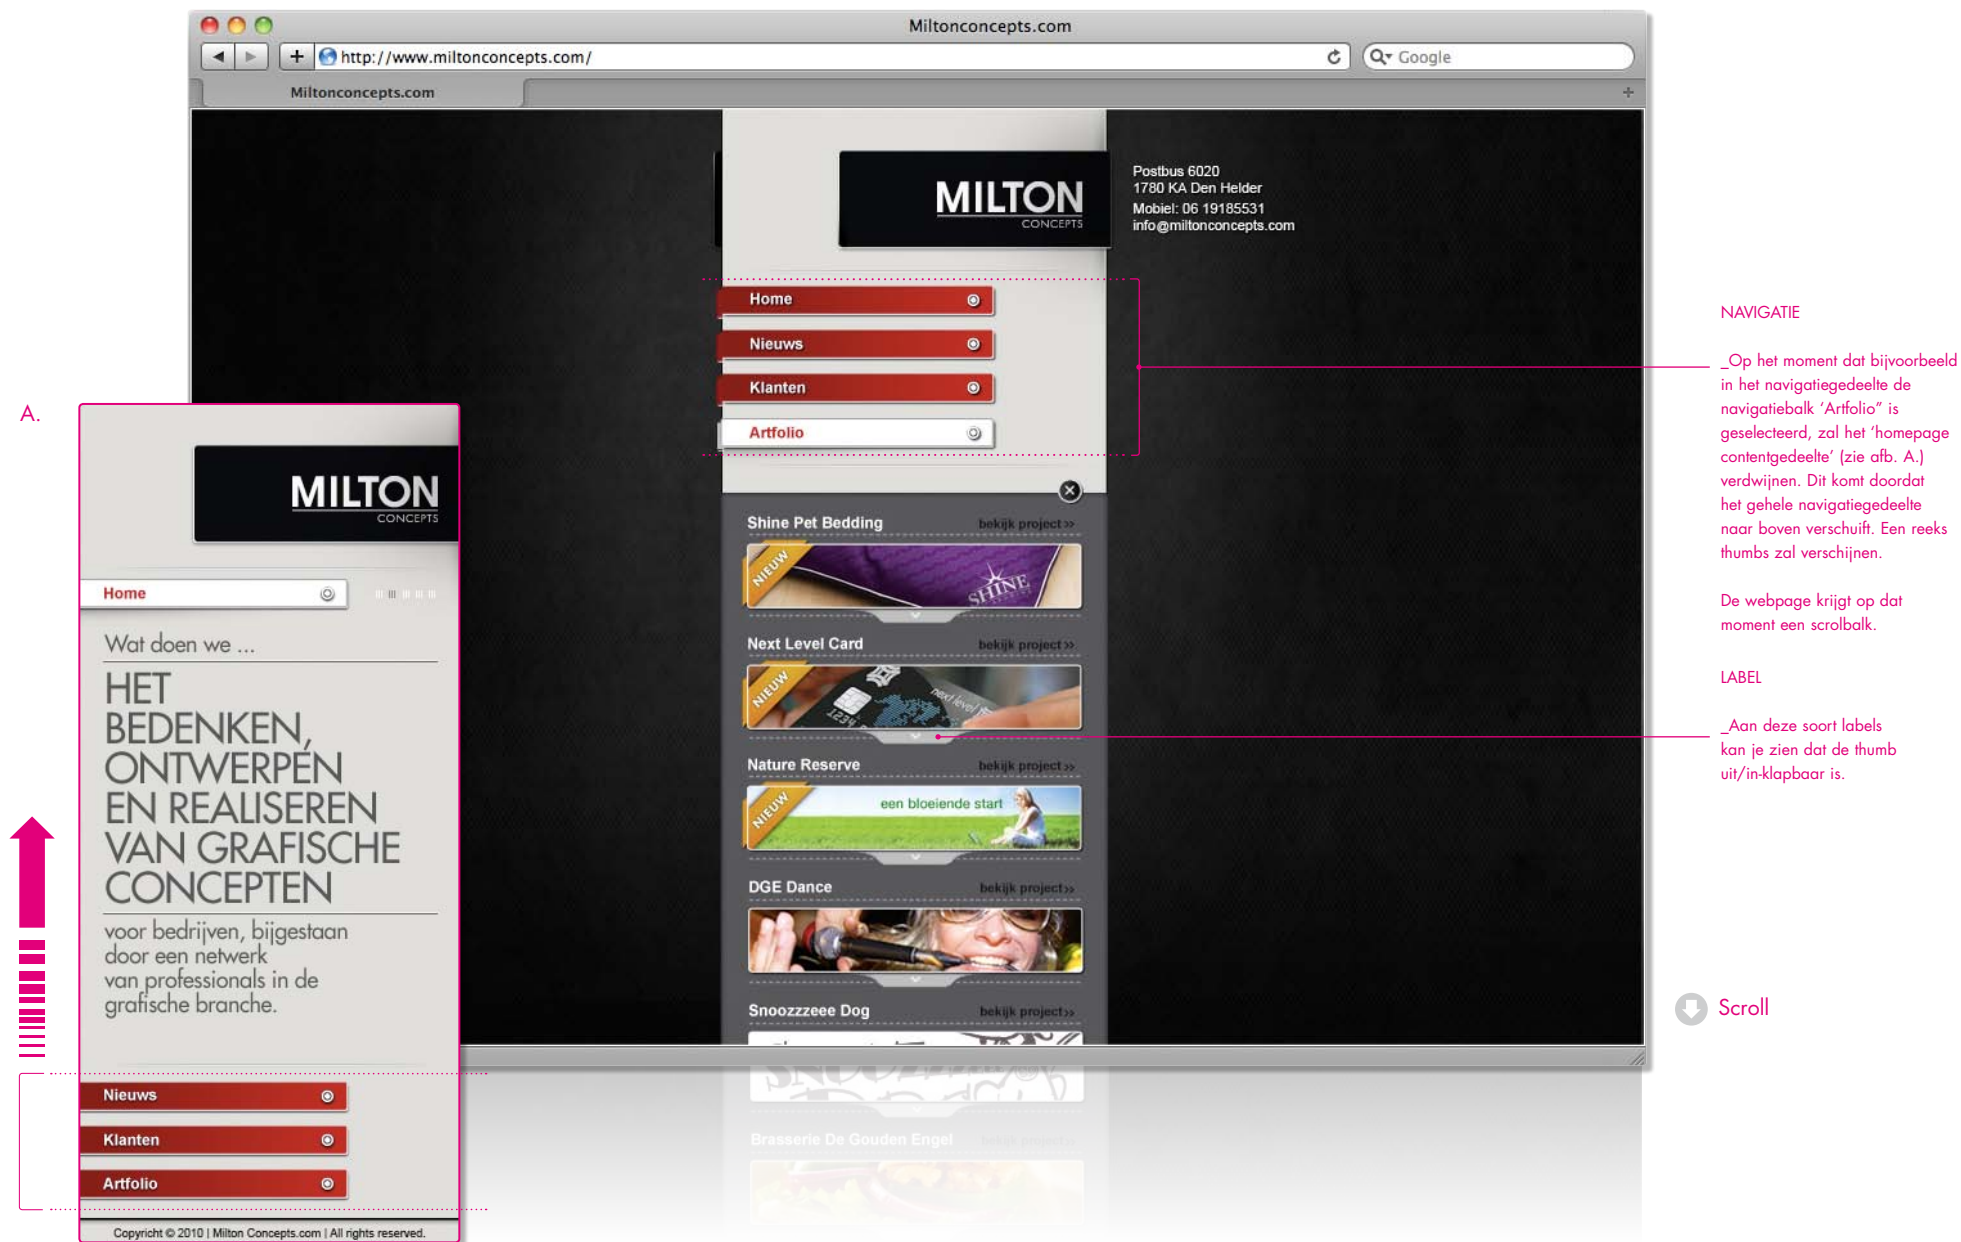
Miltonconcepts.com
http://www.miltonconcepts.com/
Google
Miltonconcepts.com

MILTON
CONCEPTS

Postbus 6020
1780 KA Den Helder
Mobiel: 06 19185531
info@miltonconcepts.com

Home
Nieuws
Klanten
Artfolio

Shine Pet Bedding bekijk project »
NIEUW
SHINE

Next Level Card bekijk project »
NIEUW

Nature Reserve bekijk project »
NIEUW
een bloeiende start

DGE Dance bekijk project »

Snoozzzeee Dog bekijk project »

Brasserie De Gouden Engel

NAVIGATIE

_Op het moment dat bijvoorbeeld in het navigatiegedeelte de navigatiebalk 'Artfolio" is geselecteerd, zal het 'homepage contentgedeelte' (zie afb. A.) verdwijnen. Dit komt doordat het gehele navigatiegedeelte naar boven verschuift. Een reeks thumbs zal verschijnen.

De webpage krijgt op dat moment een scrolbalk.

LABEL

_Aan deze soort labels kan je zien dat de thumb uit/in-klapbaar is.

Scroll

A.

MILTON
CONCEPTS

Home

Wat doen we ...

HET BEDENKEN, ONTWERPEN EN REALISEREN VAN GRAFISCHE CONCEPTEN

voor bedrijven, bijgestaan door een netwerk van professionals in de grafische branche.

Nieuws
Klanten
Artfolio

Copyright © 2010 | Milton Concepts.com | All rights reserved.